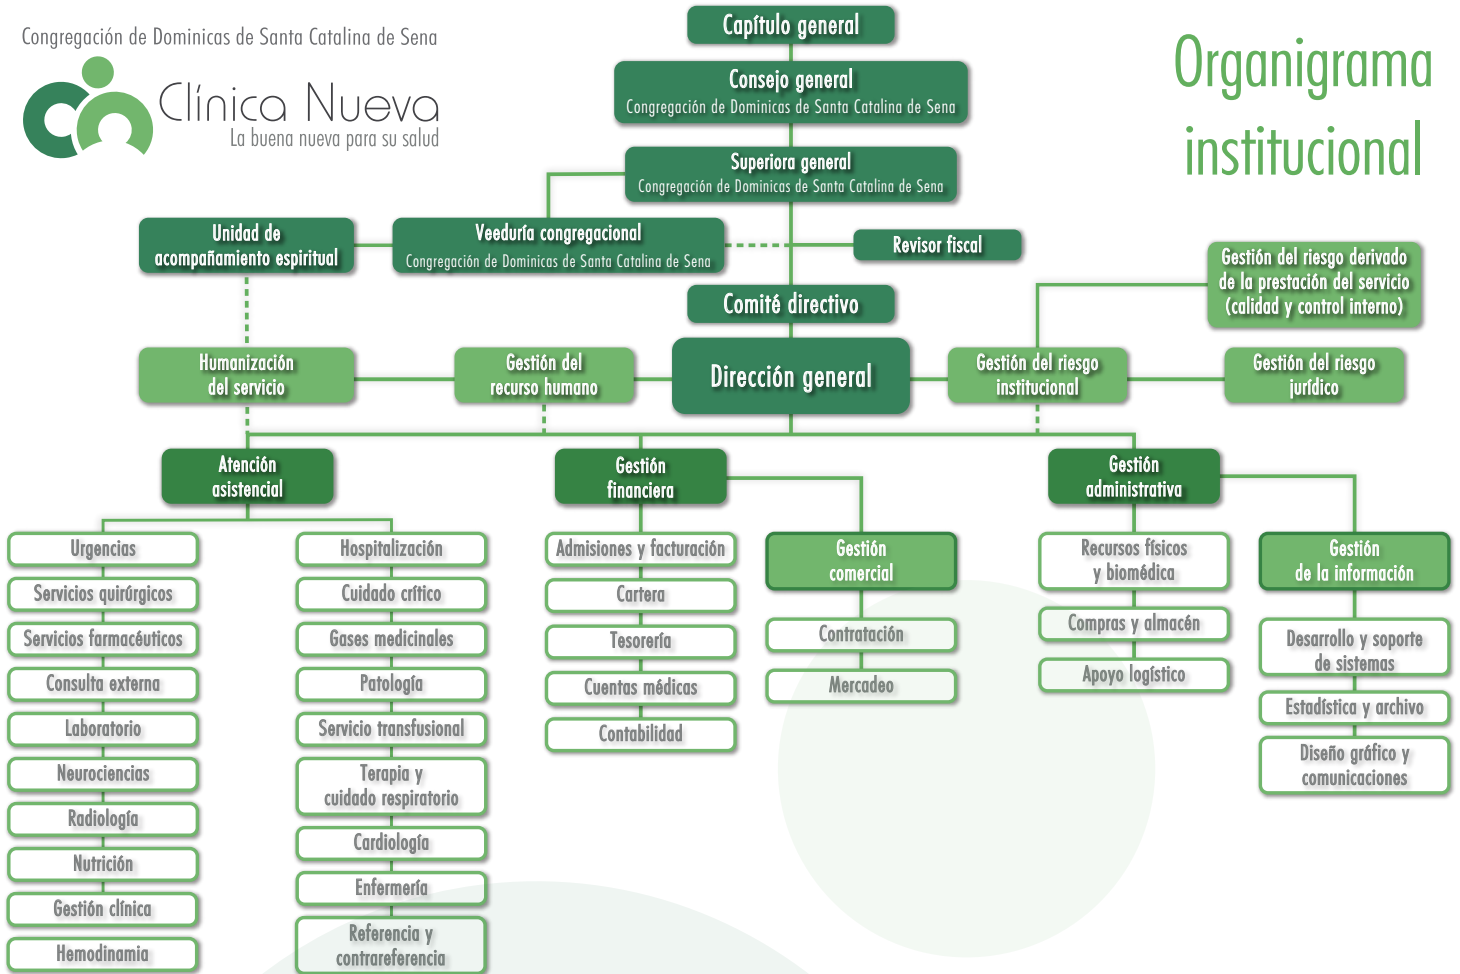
Congregación de Dominicas de Santa Catalina de Sena

Clínica Nueva
La buena nueva para su salud

Organigrama institucional

Capítulo general

Consejo general
Congregación de Dominicas de Santa Catalina de Sena

Superiora general
Congregación de Dominicas de Santa Catalina de Sena

Unidad de acompañamiento espiritual

Veeduría congregacional
Congregación de Dominicas de Santa Catalina de Sena

Revisor fiscal

Gestión del riesgo derivado de la prestación del servicio (calidad y control interno)

Comité directivo

Humanización del servicio

Gestión del recurso humano

Dirección general

Gestión del riesgo institucional

Gestión del riesgo jurídico

Atención asistencial

Gestión financiera

Gestión administrativa

Urgencias
Servicios quirúrgicos
Servicios farmacéuticos
Consulta externa
Laboratorio
Neurociencias
Radiología
Nutrición
Gestión clínica
Hemodinamia

Hospitalización
Cuidado crítico
Gases medicinales
Patología
Servicio transfusional
Terapia y cuidado respiratorio
Cardiología
Enfermería
Referencia y contrareferencia

Admisiones y facturación
Cartera
Tesorería
Cuentas médicas
Contabilidad

Gestión comercial
Contratación
Mercadeo

Recursos físicos y biomédica
Compras y almacén
Apoyo logístico

Gestión de la información
Desarrollo y soporte de sistemas
Estadística y archivo
Diseño gráfico y comunicaciones